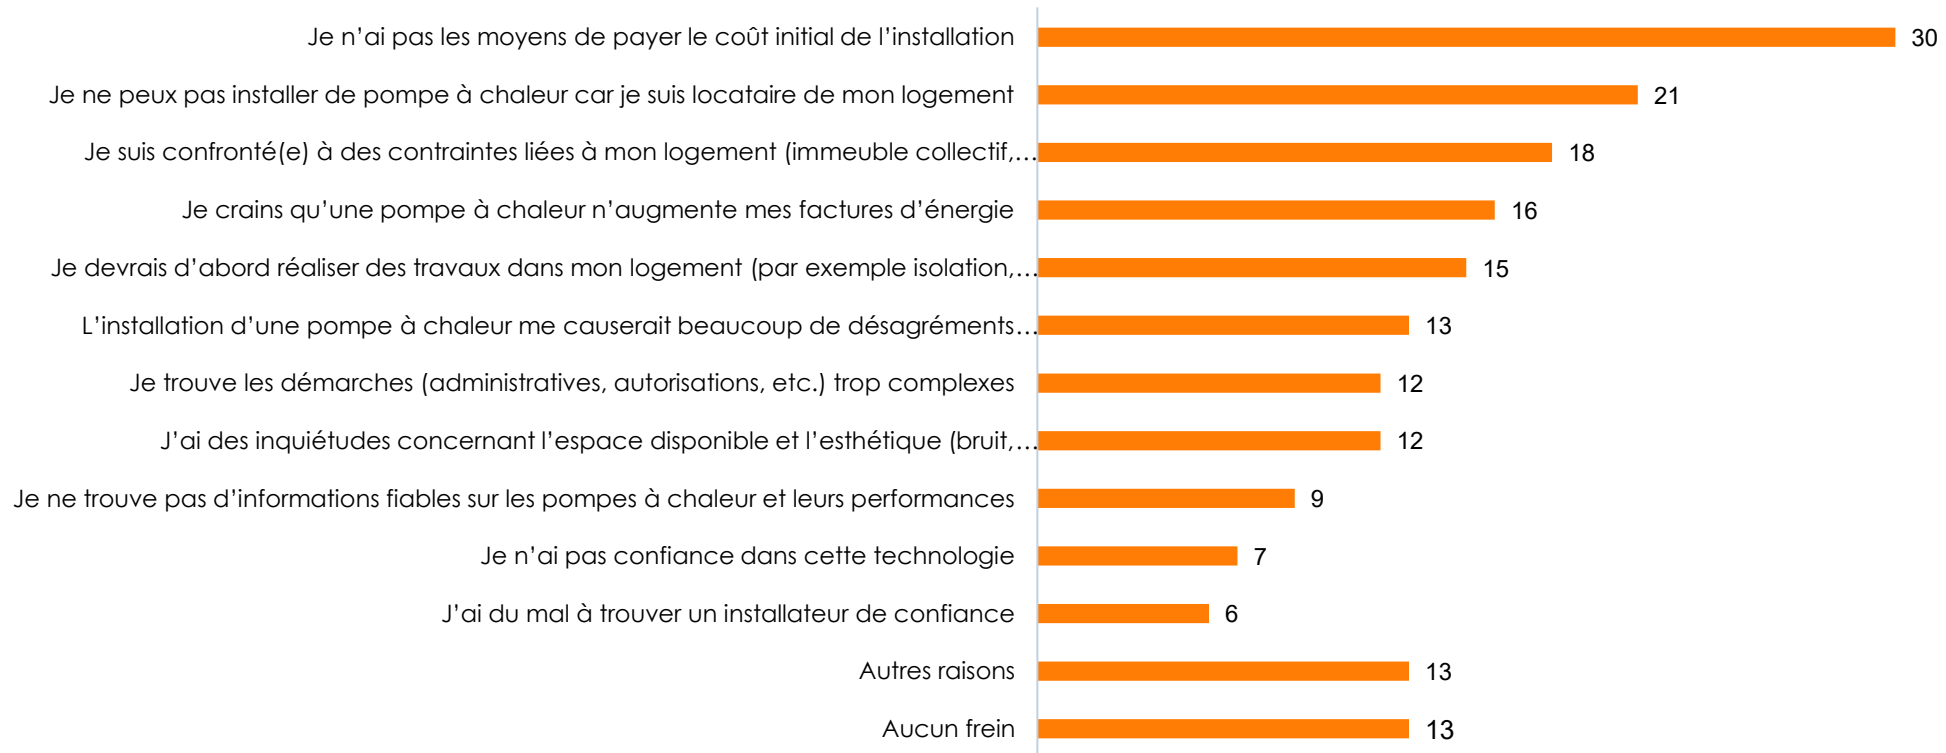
Je n'ai pas les moyens de payer le coût initial de l'installation 30
Je ne peux pas installer de pompe à chaleur car je suis locataire de mon logement 21
Je suis confronté(e) à des contraintes liées à mon logement (immeuble collectif,… 18
Je crains qu'une pompe à chaleur n'augmente mes factures d'énergie 16
Je devrais d'abord réaliser des travaux dans mon logement (par exemple isolation,… 15
L'installation d'une pompe à chaleur me causerait beaucoup de désagréments… 13
Je trouve les démarches (administratives, autorisations, etc.) trop complexes 12
J'ai des inquiétudes concernant l'espace disponible et l'esthétique (bruit,… 12
Je ne trouve pas d'informations fiables sur les pompes à chaleur et leurs performances 9
Je n'ai pas confiance dans cette technologie 7
J'ai du mal à trouver un installateur de confiance 6
Autres raisons 13
Aucun frein 13